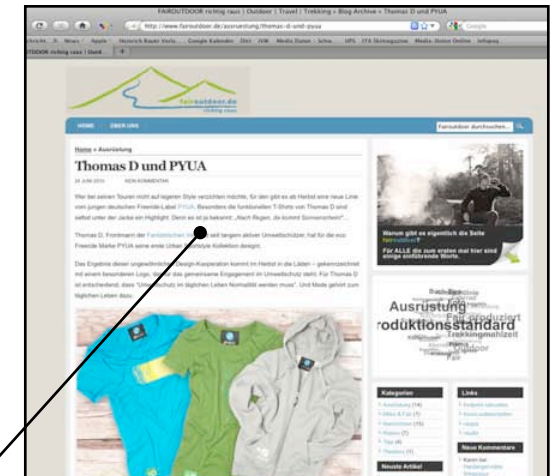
FAIROUTDOOR richtig raus | Outdoor | Travel | Trekking » Blog Archive » Thomas D und PYUA

http://www.fairoutdoor.de/ausruestung/thomas-d-und-pyua

Google

fairoutdoor.de

HOME ÜBER UNS

Fairoutdoor durchsuchen...

Home » Ausrüstung

Thomas D und PYUA

24 JUNI 2010 KEIN KOMMENTAR

Wer bei seinen Touren nicht auf lageren Style verzichten möchte, für den gibt es ab Herbst eine neue Line vom jungen deutschen Freeride-Label PYUA. Besonders die funktionellen T-Shirts von Thomas D und selbst unter der Jacke ein Highlight. Denn es ist ja bekannt: „Nach Regen, da kommt Sonnenschein“…

Thomas D, Frontmann der Fantastischen Vier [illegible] seit langem aktiver Umweltschützer, hat für die eco Freeride Marke PYUA seine erste Urban Lifestyle Kollektion designt.

Das Ergebnis dieser ungewöhnlichen Design-Kooperation kommt im Herbst in die Läden – gekennzeichnet mit einem besonderen Logo, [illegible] das gemeinsame Engagement im Umweltschutz steht. Für Thomas D ist entscheidend, dass "Umweltschutz im täglichen Leben Normalität werden muss". Und Mode gehört zum täglichen Leben dazu.

Warum gibt es eigentlich die Seite fairoutdoor?

Für ALLE die zum ersten mal hier sind einige einführende Worte.

Ausrüstung
Produktionsstandard
Trekkingmahlzeit

Kategorien

Links

Neue Kommentare

Neuste Artikel